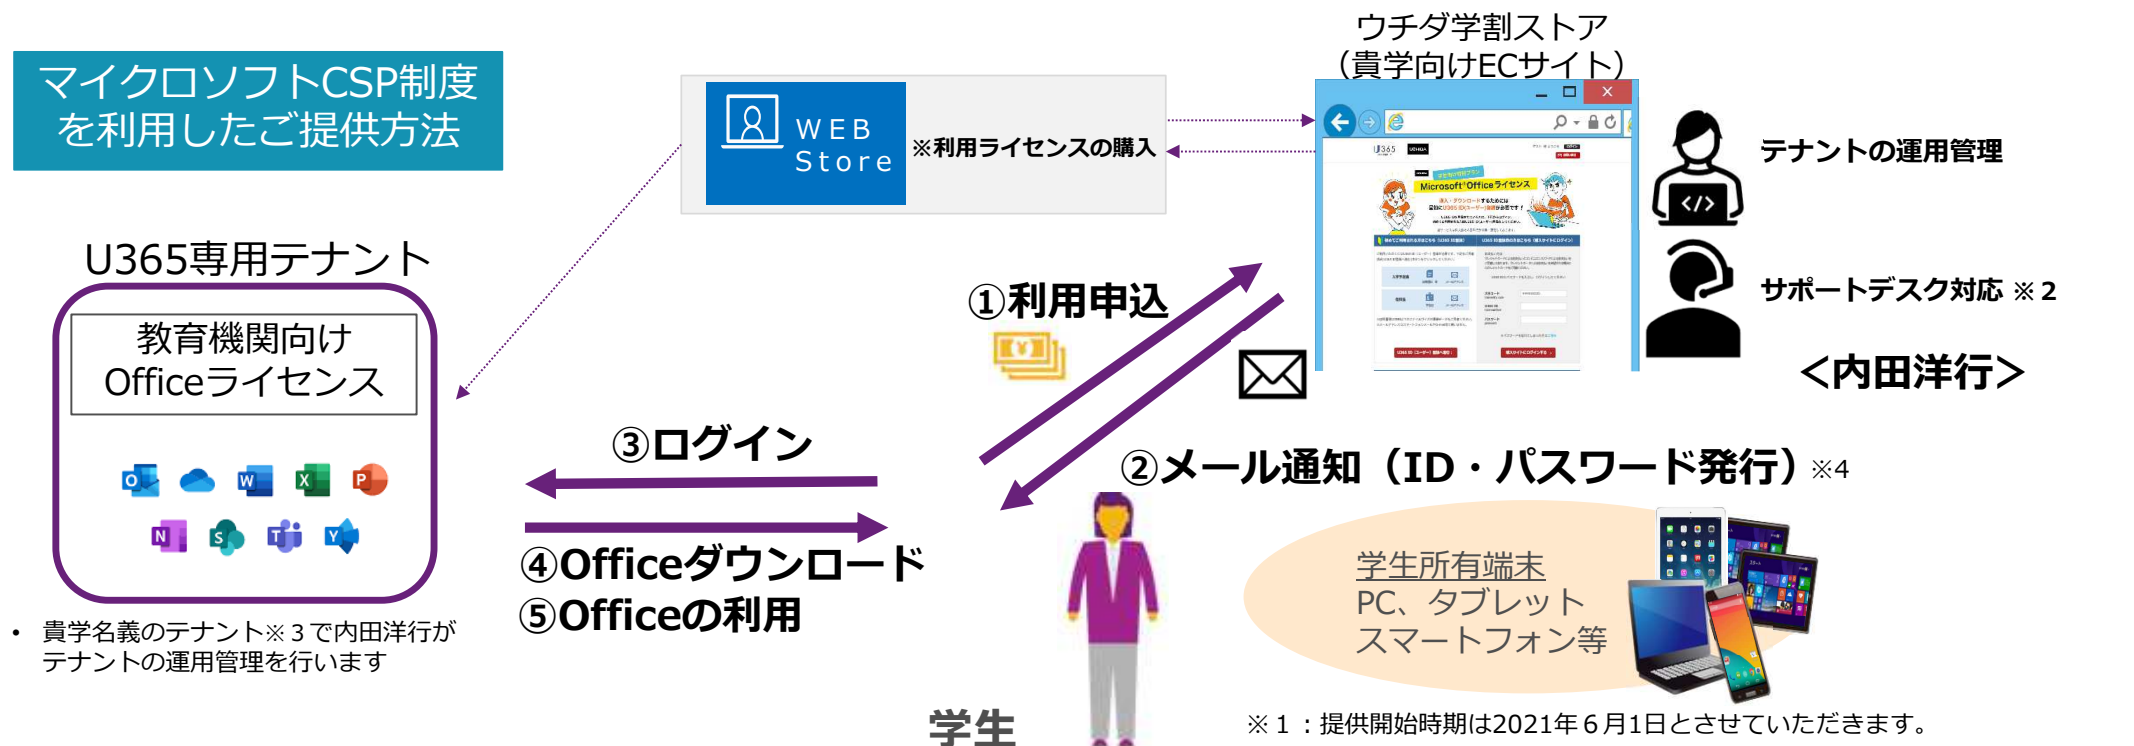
マイクロソフトCSP制度を利用したご提供方法

WEB Store

※利用ライセンスの購入

ウチダ学割ストア
（貴学向けECサイト）

テナントの運用管理

サポートデスク対応 ※２

＜内田洋行＞

U365専用テナント

教育機関向け
Officeライセンス

①利用申込

③ログイン

②メール通知（ID・パスワード発行）※4

④Officeダウンロード
⑤Officeの利用

学生所有端末
PC、タブレット
スマートフォン等

• 貴学名義のテナント※３で内田洋行がテナントの運用管理を行います

学生

※１：提供開始時期は2021年６月1日とさせていただきます。